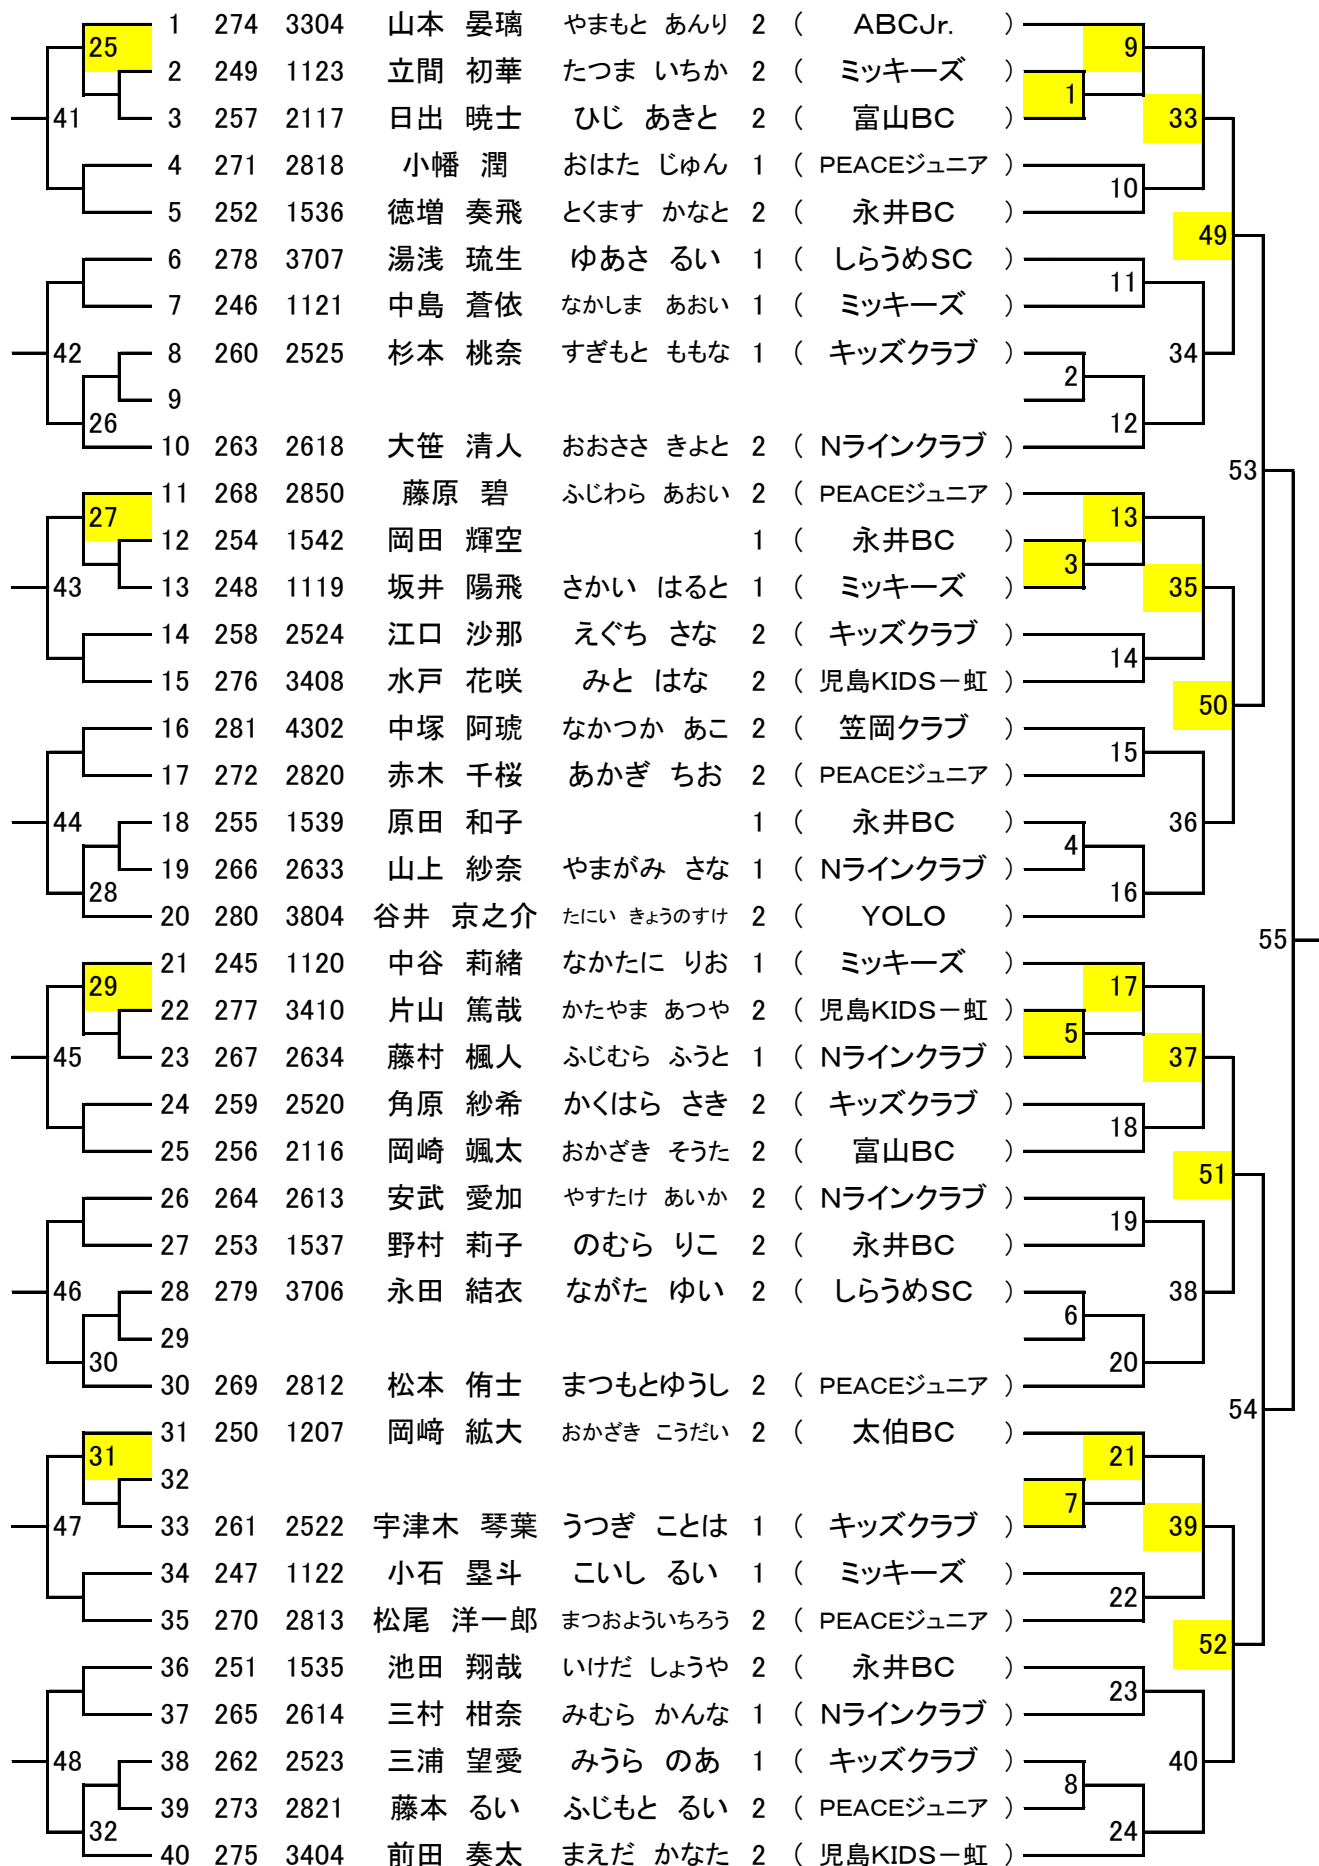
| | | | | | | | |
|---|---|---|---|---|---|---|---|
| 1 | 274 | 3304 | 山本　晏璃 | やまもと　あんり | 2 | （ | ABCJr.　） |
| 2 | 249 | 1123 | 立間　初華 | たつま　いちか | 2 | （ | ミッキーズ　） |
| 3 | 257 | 2117 | 日出　暁士 | ひじ　あきと | 2 | （ | 富山BC　） |
| 4 | 271 | 2818 | 小幡　潤 | おはた　じゅん | 1 | （ | PEACEジュニア　） |
| 5 | 252 | 1536 | 徳増　奏飛 | とくます　かなと | 2 | （ | 永井BC　） |
| 6 | 278 | 3707 | 湯浅　琉生 | ゆあさ　るい | 1 | （ | しらうめSC　） |
| 7 | 246 | 1121 | 中島　蒼依 | なかしま　あおい | 1 | （ | ミッキーズ　） |
| 8 | 260 | 2525 | 杉本　桃奈 | すぎもと　ももな | 1 | （ | キッズクラブ　） |
| 9 | | | | | | | |
| 10 | 263 | 2618 | 大笹　清人 | おおささ　きよと | 2 | （ | Nラインクラブ　） |
| 11 | 268 | 2850 | 藤原　碧 | ふじわら　あおい | 2 | （ | PEACEジュニア　） |
| 12 | 254 | 1542 | 岡田　輝空 | | 1 | （ | 永井BC　） |
| 13 | 248 | 1119 | 坂井　陽飛 | さかい　はると | 1 | （ | ミッキーズ　） |
| 14 | 258 | 2524 | 江口　沙那 | えぐち　さな | 2 | （ | キッズクラブ　） |
| 15 | 276 | 3408 | 水戸　花咲 | みと　はな | 2 | （ | 児島KIDS－虹　） |
| 16 | 281 | 4302 | 中塚　阿琥 | なかつか　あこ | 2 | （ | 笠岡クラブ　） |
| 17 | 272 | 2820 | 赤木　千桜 | あかぎ　ちお | 2 | （ | PEACEジュニア　） |
| 18 | 255 | 1539 | 原田　和子 | | 1 | （ | 永井BC　） |
| 19 | 266 | 2633 | 山上　紗奈 | やまがみ　さな | 1 | （ | Nラインクラブ　） |
| 20 | 280 | 3804 | 谷井　京之介 | たにい　きょうのすけ | 2 | （ | YOLO　） |
| 21 | 245 | 1120 | 中谷　莉緒 | なかたに　りお | 1 | （ | ミッキーズ　） |
| 22 | 277 | 3410 | 片山　篤哉 | かたやま　あつや | 2 | （ | 児島KIDS－虹　） |
| 23 | 267 | 2634 | 藤村　楓人 | ふじむら　ふうと | 1 | （ | Nラインクラブ　） |
| 24 | 259 | 2520 | 角原　紗希 | かくはら　さき | 2 | （ | キッズクラブ　） |
| 25 | 256 | 2116 | 岡崎　颯太 | おかざき　そうた | 2 | （ | 富山BC　） |
| 26 | 264 | 2613 | 安武　愛加 | やすたけ　あいか | 2 | （ | Nラインクラブ　） |
| 27 | 253 | 1537 | 野村　莉子 | のむら　りこ | 2 | （ | 永井BC　） |
| 28 | 279 | 3706 | 永田　結衣 | ながた　ゆい | 2 | （ | しらうめSC　） |
| 29 | | | | | | | |
| 30 | 269 | 2812 | 松本　侑士 | まつもとゆうし | 2 | （ | PEACEジュニア　） |
| 31 | 250 | 1207 | 岡﨑　紘大 | おかざき　こうだい | 2 | （ | 太伯BC　） |
| 32 | | | | | | | |
| 33 | 261 | 2522 | 宇津木　琴葉 | うつぎ　ことは | 1 | （ | キッズクラブ　） |
| 34 | 247 | 1122 | 小石　塁斗 | こいし　るい | 1 | （ | ミッキーズ　） |
| 35 | 270 | 2813 | 松尾　洋一郎 | まつおよういちろう | 2 | （ | PEACEジュニア　） |
| 36 | 251 | 1535 | 池田　翔哉 | いけだ　しょうや | 2 | （ | 永井BC　） |
| 37 | 265 | 2614 | 三村　柑奈 | みむら　かんな | 1 | （ | Nラインクラブ　） |
| 38 | 262 | 2523 | 三浦　望愛 | みうら　のあ | 1 | （ | キッズクラブ　） |
| 39 | 273 | 2821 | 藤本　るい | ふじもと　るい | 2 | （ | PEACEジュニア　） |
| 40 | 275 | 3404 | 前田　奏太 | まえだ　かなた | 2 | （ | 児島KIDS－虹　） |

25 41 26 42 27 43 44 28 29 45 46 30 31 47 48 32

9 1 33 10 49 11 34 2 12 53 13 3 35 14 50 15 36 4 16 55 17 5 37 18 51 19 38 6 20 54 21 7 39 22 52 23 40 8 24